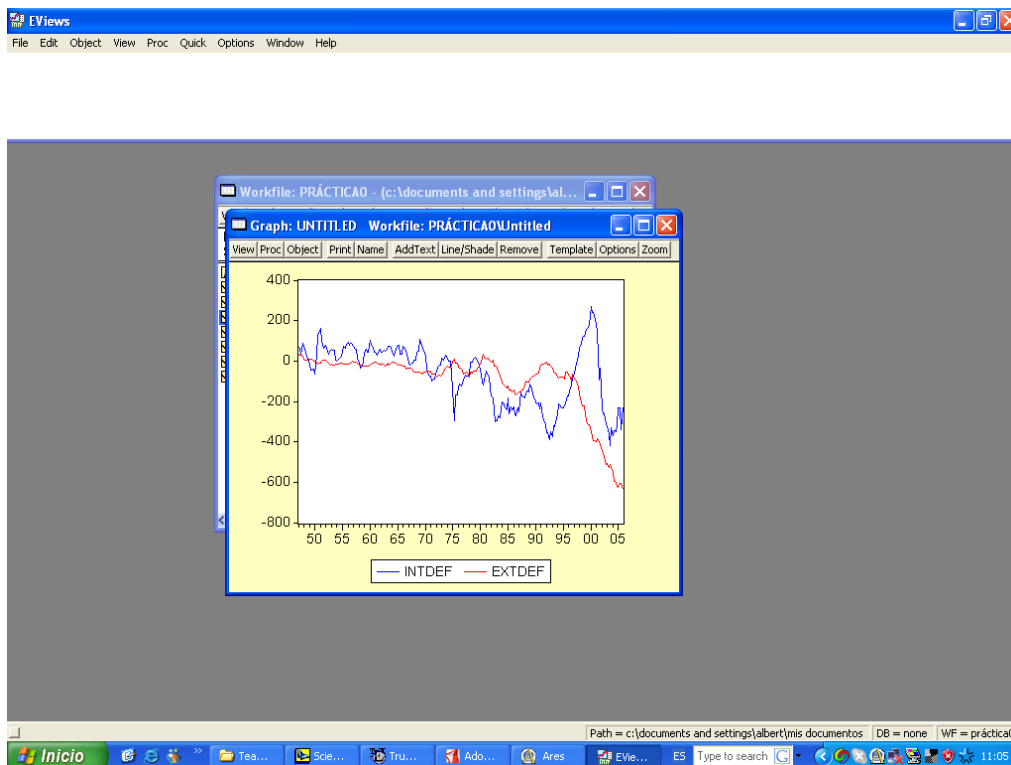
EViews
File Edit Object View Proc Quick Options Window Help

Workfile: PRÁCTICA0 - (c:\documents and settings\al...

Graph: UNTITLED Workfile: PRÁCTICA0\Untitled
View Proc Object Print Name AddText Line/Shade Remove Template Options Zoom

400
200
0
-200
-400
-600
-800
50 55 60 65 70 75 80 85 90 95 00 05

INTDEF EXTDEF

Path = c:\documents and settings\albert\mis documentos DB = none WF = práctica0

Inicio Tea... Scie... Tru... Ado... Ares EVie... ES Type to search 11:05